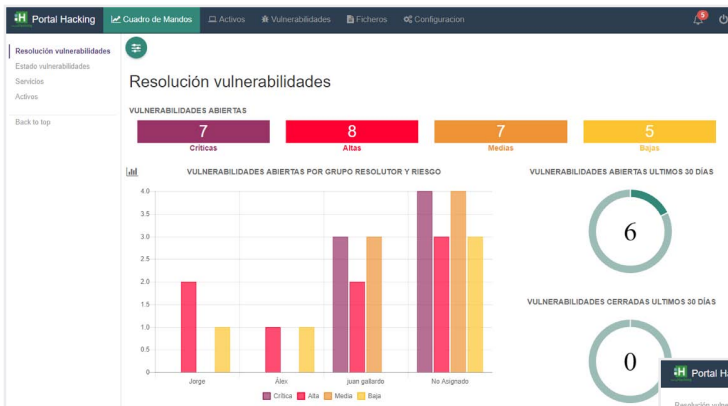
H Portal Hacking
Cuadro de Mandos
Activos
Vulnerabilidades
Ficheros
Configuracion
5

Resolución vulnerabilidades
Estado vulnerabilidades
Servicios
Activos
Back to top

Resolución vulnerabilidades

VULNERABILIDADES ABIERTAS

| 7 | 8 | 7 | 5 |
|---|---|---|---|
| Críticas | Altas | Medias | Bajas |

VULNERABILIDADES ABIERTAS POR GRUPO RESOLUTOR Y RIESGO

4.0
3.5
3.0
2.5
2.0
1.5
1.0
0.5
0

Jorge
Álex
juan gallardo
No Asignado

Crítica
Alta
Media
Baja

VULNERABILIDADES ABIERTAS ULTIMOS 30 DÍAS

6

VULNERABILIDADES CERRADAS ULTIMOS 30 DÍAS

0

H Portal Ha
Resolución vulne